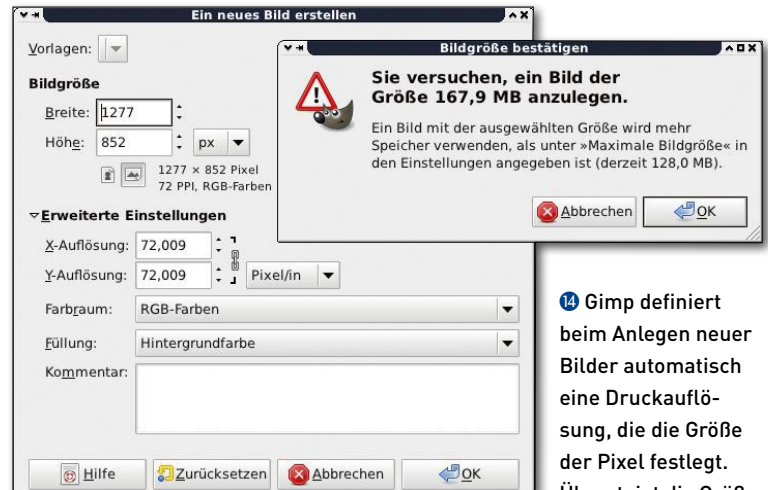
Ein neues Bild erstellen

Vorlagen:

Bildgröße

Breite: 1277

Höhe: 852 px

1277 × 852 Pixel
72 PPI, RGB-Farben

Erweiterte Einstellungen

X-Auflösung: 72,009

Y-Auflösung: 72,009 Pixel/in

Farbraum: RGB-Farben

Füllung: Hintergrundfarbe

Kommentar:

Hilfe Zurücksetzen Abbrechen OK

Bildgröße bestätigen

Sie versuchen, ein Bild der Größe 167,9 MB anzulegen.

Ein Bild mit der ausgewählten Größe wird mehr Speicher verwenden, als unter »Maximale Bildgröße« in den Einstellungen angegeben ist (derzeit 128,0 MB).

Abbrechen OK

14 Gimp definiert beim Anlegen neuer Bilder automatisch eine Druckauflösung, die die Größe der Pixel festlegt. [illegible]